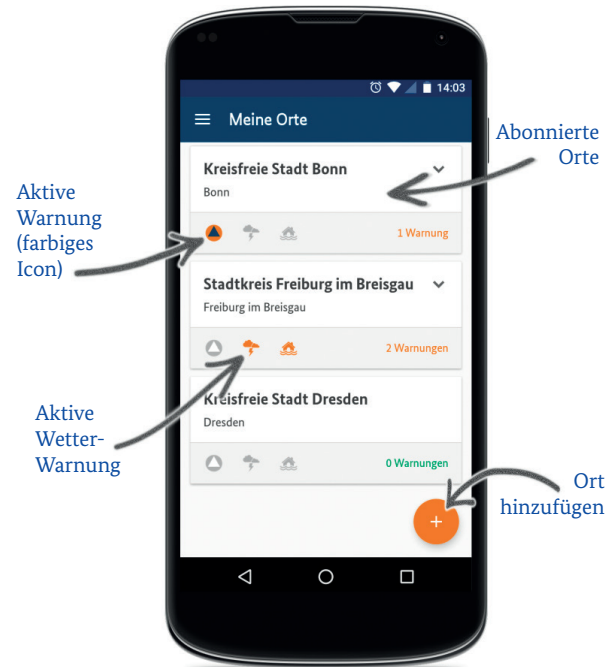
14:03

Meine Orte

Abonnierte Orte

Kreisfreie Stadt Bonn
Bonn

Aktive Warnung (farbiges Icon)

1 Warnung

Stadtkreis Freiburg im Breisgau
Freiburg im Breisgau

2 Warnungen

Aktive Wetter-Warnung

Kreisfreie Stadt Dresden
Dresden

0 Warnungen

Ort hinzufügen

+